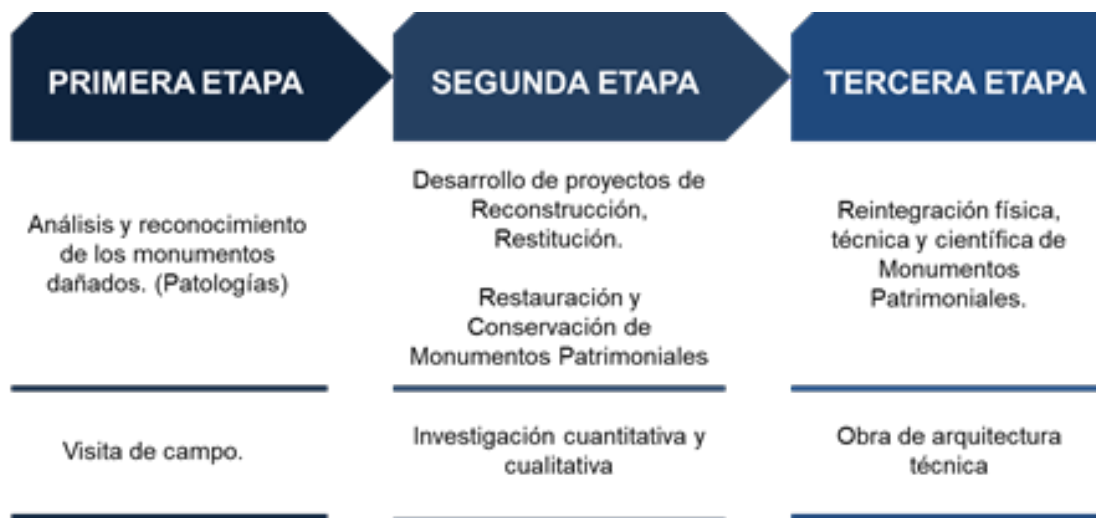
PRIMERA ETAPA

Análisis y reconocimiento de los monumentos dañados. (Patologías)

Visita de campo.

SEGUNDA ETAPA

Desarrollo de proyectos de Reconstrucción, Restitución.

Restauración y Conservación de Monumentos Patrimoniales

Investigación cuantitativa y cualitativa

TERCERA ETAPA

Reintegración física, técnica y científica de Monumentos Patrimoniales.

Obra de arquitectura técnica